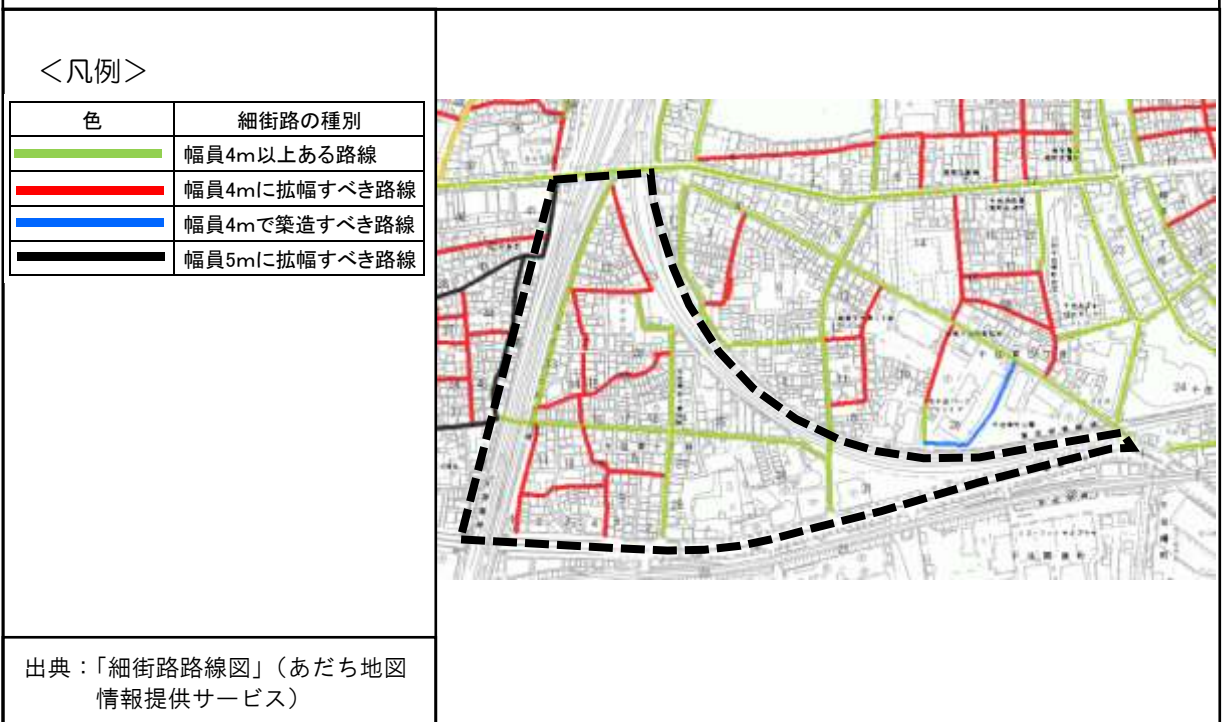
＜凡例＞

| 色 | 細街路の種別 |
|---|---|
|  | 幅員4m以上ある路線 |
|  | 幅員4mに拡幅すべき路線 |
|  | 幅員4mで築造すべき路線 |
|  | 幅員5mに拡幅すべき路線 |

出典：「細街路路線図」（あだち地図情報提供サービス）